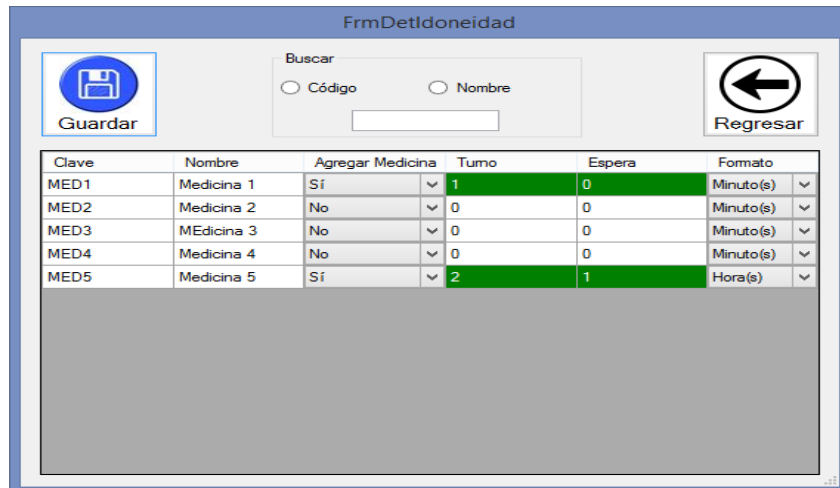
FrmDetIdoneidad

Guardar

Buscar
Código
Nombre

Regresar

| Clave | Nombre | Agregar Medicina | Turno | Espera | Formato |
|---|---|---|---|---|---|
| MED1 | Medicina 1 | Sí | 1 | 0 | Minuto(s) |
| MED2 | Medicina 2 | No | 0 | 0 | Minuto(s) |
| MED3 | MEdicina 3 | No | 0 | 0 | Minuto(s) |
| MED4 | Medicina 4 | No | 0 | 0 | Minuto(s) |
| MED5 | Medicina 5 | Sí | 2 | 1 | Hora(s) |